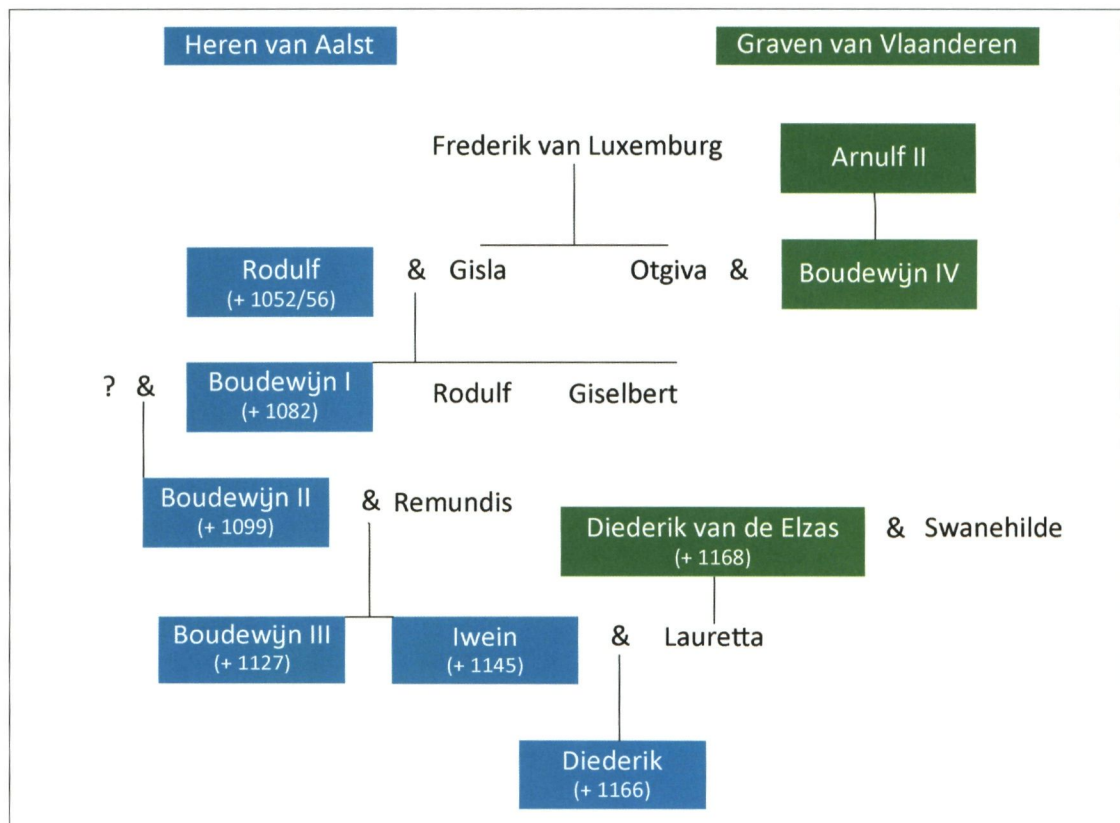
Heren van Aalst

Graven van Vlaanderen

Frederik van Luxemburg

Arnulf II

Rodulf
(+ 1052/56)

& Gisla

Otgiva &

Boudewijn IV

? &

Boudewijn I
(+ 1082)

Rodulf

Giselbert

Boudewijn II
(+ 1099)

& Remundis

Diederik van de Elzas
(+ 1168)

& Swanehilde

Boudewijn III
(+ 1127)

Iwein
(+ 1145)

& Lauretta

Diederik
(+ 1166)